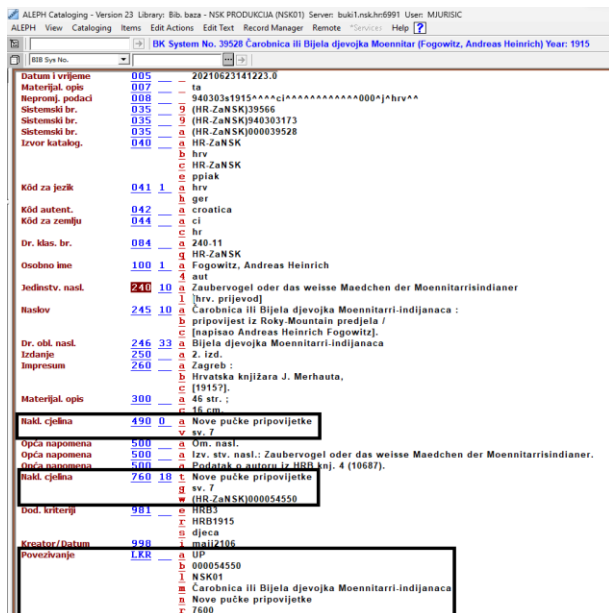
ALEPH Cataloging - Version 23 Library: Bib. baza - NSK PRODUKCIJA (NSK01) Server: buki1.nsk.hr:6991 User: MJURISIC
ALEPH View Cataloging Items Edit Actions Edit Text Record Manager Remote *Services Help ?

BK System No. 39528 Čarobnica ili Bijela djevojka Moennitar (Fogowitz, Andreas Heinrich) Year: 1915

BIB Sys No.

| | | | | |
|---|---|---|---|---|
| Datum i vrijeme | 005 | | | 20210623141223.0 |
| Materijal. opis | 007 | | | ta |
| Nepromj. podaci | 008 | | | 940303s1915^^^^ci^^^^^^^^^^^^000^|^hrv^^ |
| Sistemski br. | 035 | | 9 | (HR-ZaNSK)39566 |
| Sistemski br. | 035 | | 9 | (HR-ZaNSK)940303173 |
| Sistemski br. | 035 | | a | (HR-ZaNSK)000039528 |
| Izvor katalog. | 040 | | a | HR-ZaNSK |
| | | | b | hrv |
| | | | c | HR-ZaNSK |
| | | | e | ppiak |
| Kôd za jezik | 041 | 1 | a | hrv |
| | | | h | ger |
| Kôd autent. | 042 | | a | croatica |
| Kôd za zemlju | 044 | | a | ci |
| | | | c | hr |
| Dr. klas. br. | 084 | | a | 240-11 |
| | | | 2 | HR-ZaNSK |
| Osobno ime | 100 | 1 | a | Fogowitz, Andreas Heinrich |
| | | | 4 | aut |
| Jedinstv. nasl. | 240 | 10 | a | Zaubervogel oder das weisse Maedchen der Moennitarrisindianer |
| | | | l | [hrv. prijevod] |
| Naslov | 245 | 10 | a | Čarobnica ili Bijela djevojka Moennitarri-indijanaca : |
| | | | b | pripovijest iz Roky-Mountain predjela / |
| | | | c | [napisao Andreas Heinrich Fogowitz]. |
| Dr. obl. nasl. | 246 | 33 | a | Bijela djevojka Moennitarri-indijanaca |
| Izdanje | 250 | | a | 2. izd. |
| Impresum | 260 | | a | Zagreb : |
| | | | b | Hrvatska knjižara J. Merhauta, |
| | | | c | [1915?]. |
| Materijal. opis | 300 | | a | 46 str. ; |
| | | | c | 16 cm |
| Nakl. cjelina | 490 | 0 | a | Nove pučke pripovijetke |
| | | | v | sv. 7 |
| Opća napomena | 500 | | a | Ōm. nasl. |
| Opća napomena | 500 | | a | Izv. stv. nasl.: Zaubervogel oder das weisse Maedchen der Moennitarrisindianer. |
| Opća napomena | 500 | | a | Podatak o autoru iz HRB knj. 4 (10687). |
| Nakl. cjelina | 760 | 18 | t | Nove pučke pripovijetke |
| | | | g | sv. 7 |
| | | | w | (HR-ZaNSK)000054550 |
| Dod. kriteriji | 981 | | e | HRB3 |
| | | | r | HRB1915 |
| | | | n | djeca |
| Kreator/Datum | 998 | | a | maij2106 |
| Povezivanje | LKR | | a | UP |
| | | | b | 000054550 |
| | | | l | NSK01 |
| | | | m | Čarobnica ili Bijela djevojka Moennitarri-indijanaca |
| | | | n | Nove pučke pripovijetke |
| | | | r | 7600 |